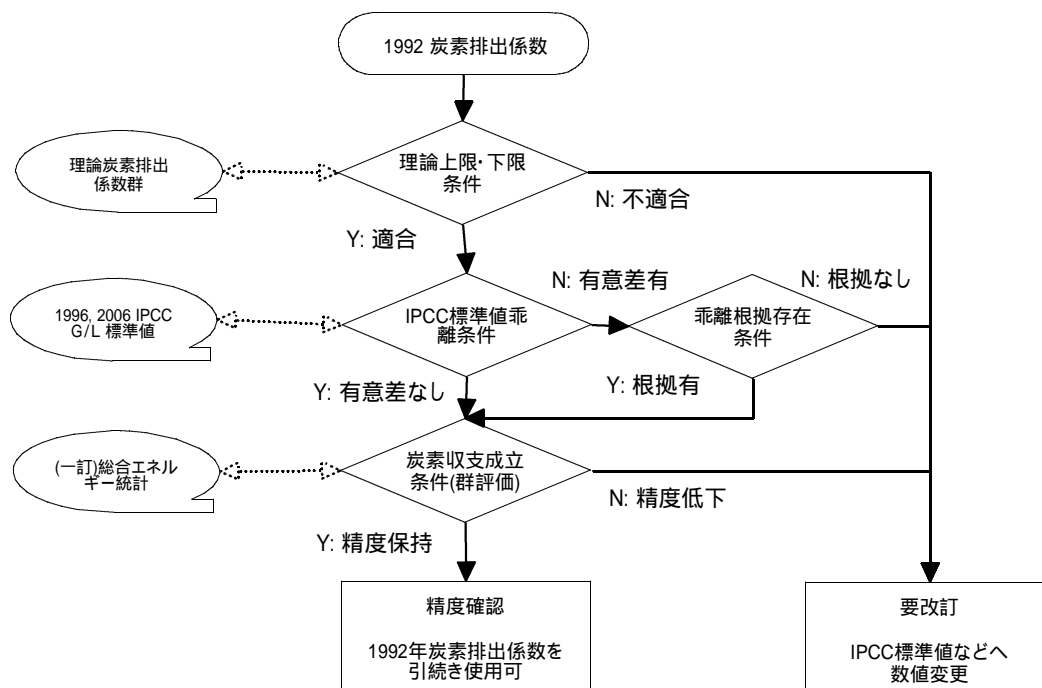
1992 炭素排出係数

理論炭素排出係数群

理論上限･下限条件

N: 不適合

Y: 適合

N: 有意差有

N: 根拠なし

1996, 2006 IPCC G/L 標準値

IPCC標準値乖離条件

乖離根拠存在条件

Y: 有意差なし

Y: 根拠有

(一訂)総合エネルギー統計

炭素収支成立条件(群評価)

N: 精度低下

Y: 精度保持

精度確認

1992年炭素排出係数を引続き使用可

要改訂

IPCC標準値などへ数値変更